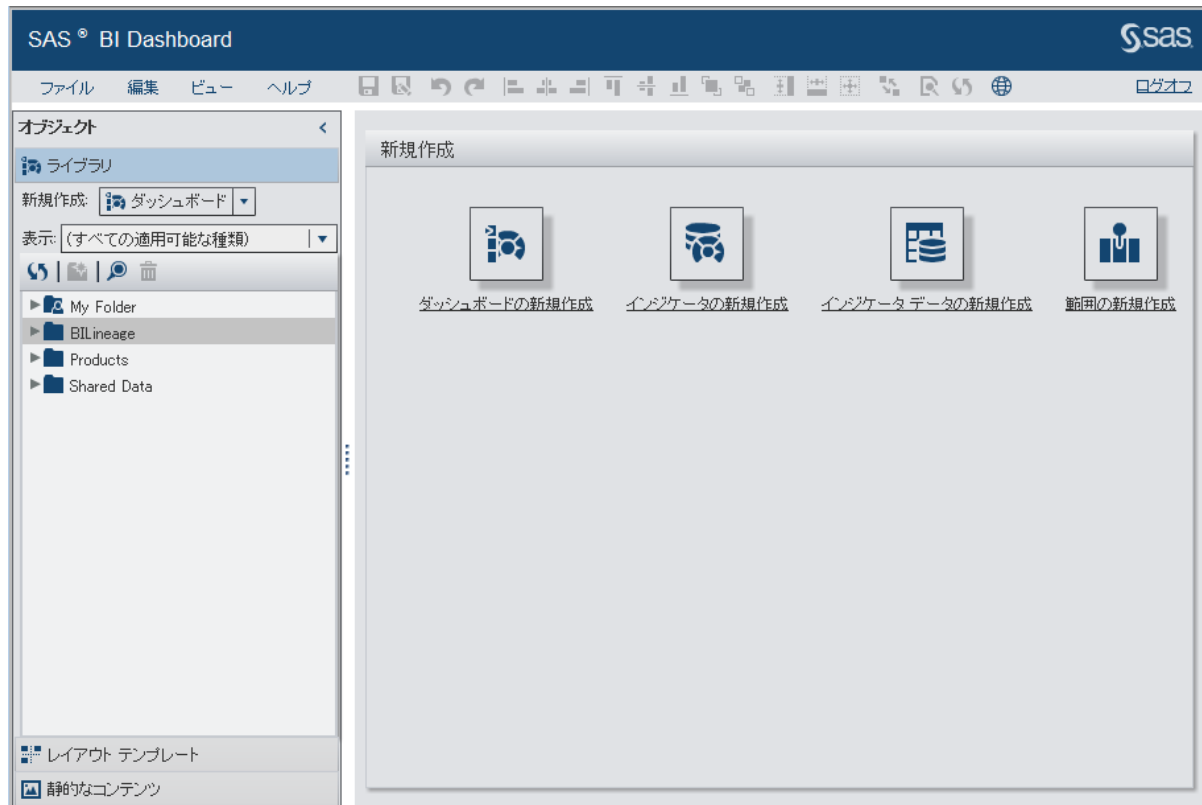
SAS ® BI Dashboard

sas

ファイル 編集 ビュー ヘルプ

ログオフ

オブジェクト

ライブラリ

新規作成: ダッシュボード

表示: (すべての適用可能な種類)

My Folder
BILineage
Products
Shared Data

レイアウト テンプレート

静的なコンテンツ

新規作成

ダッシュボードの新規作成

インジケータの新規作成

インジケータ データの新規作成

範囲の新規作成